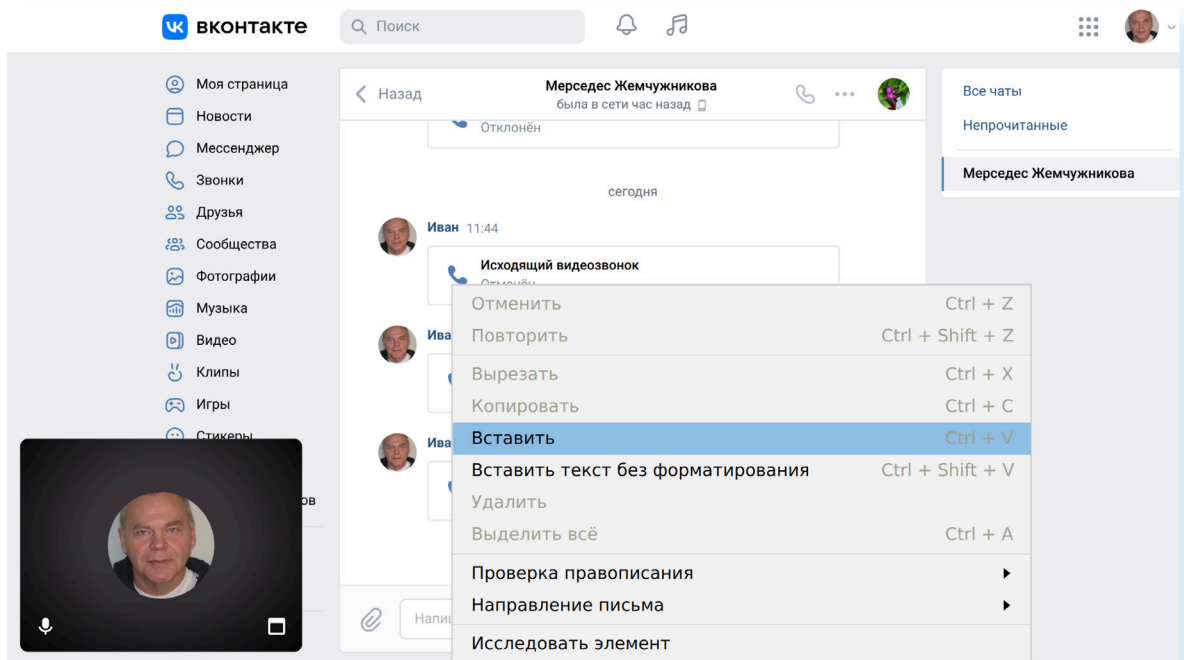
вконтакте
Поиск

Моя страница
Новости
Мессенджер
Звонки
Друзья
Сообщества
Фотографии
Музыка
Видео
Клипы
Игры
Стикеры
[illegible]ов

Назад
Мерседес Жемчужникова
была в сети час назад

Отклонён

сегодня

Иван 11:44
Исходящий видеозвонок
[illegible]

Ива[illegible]

Ива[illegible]

Напи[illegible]

Отменить Ctrl + Z
Повторить Ctrl + Shift + Z
Вырезать Ctrl + X
Копировать Ctrl + C
Вставить Ctrl + V
Вставить текст без форматирования Ctrl + Shift + V
Удалить
Выделить всё Ctrl + A
Проверка правописания
Направление письма
Исследовать элемент

Все чаты
Непрочитанные
Мерседес Жемчужникова